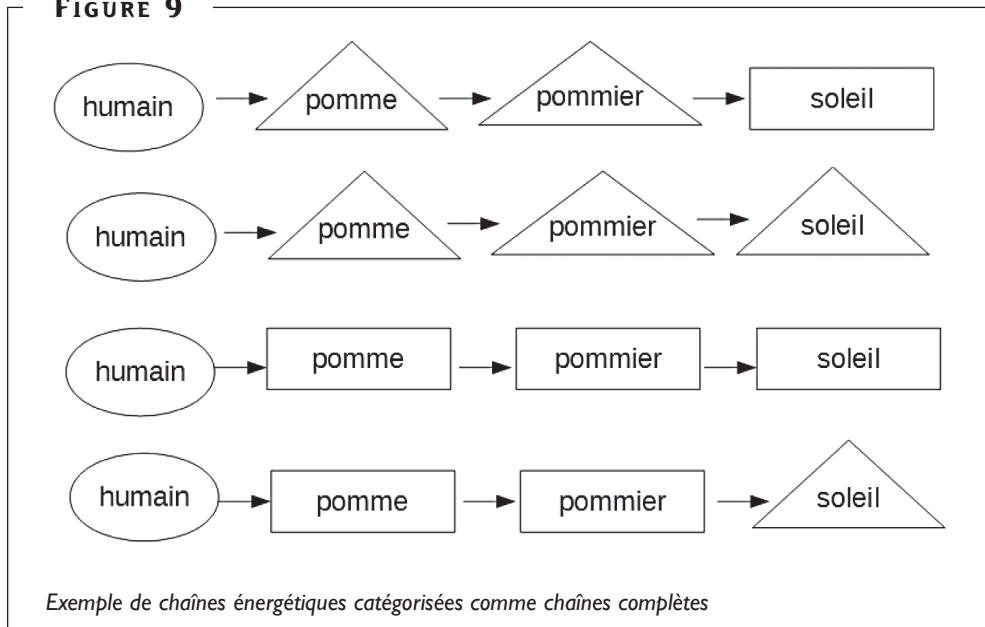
FIGURE 9

humain → pomme → pommier → soleil

humain → pomme → pommier → soleil

humain → pomme → pommier → soleil

humain → pomme → pommier → soleil

Exemple de chaînes énergétiques catégorisées comme chaînes complètes